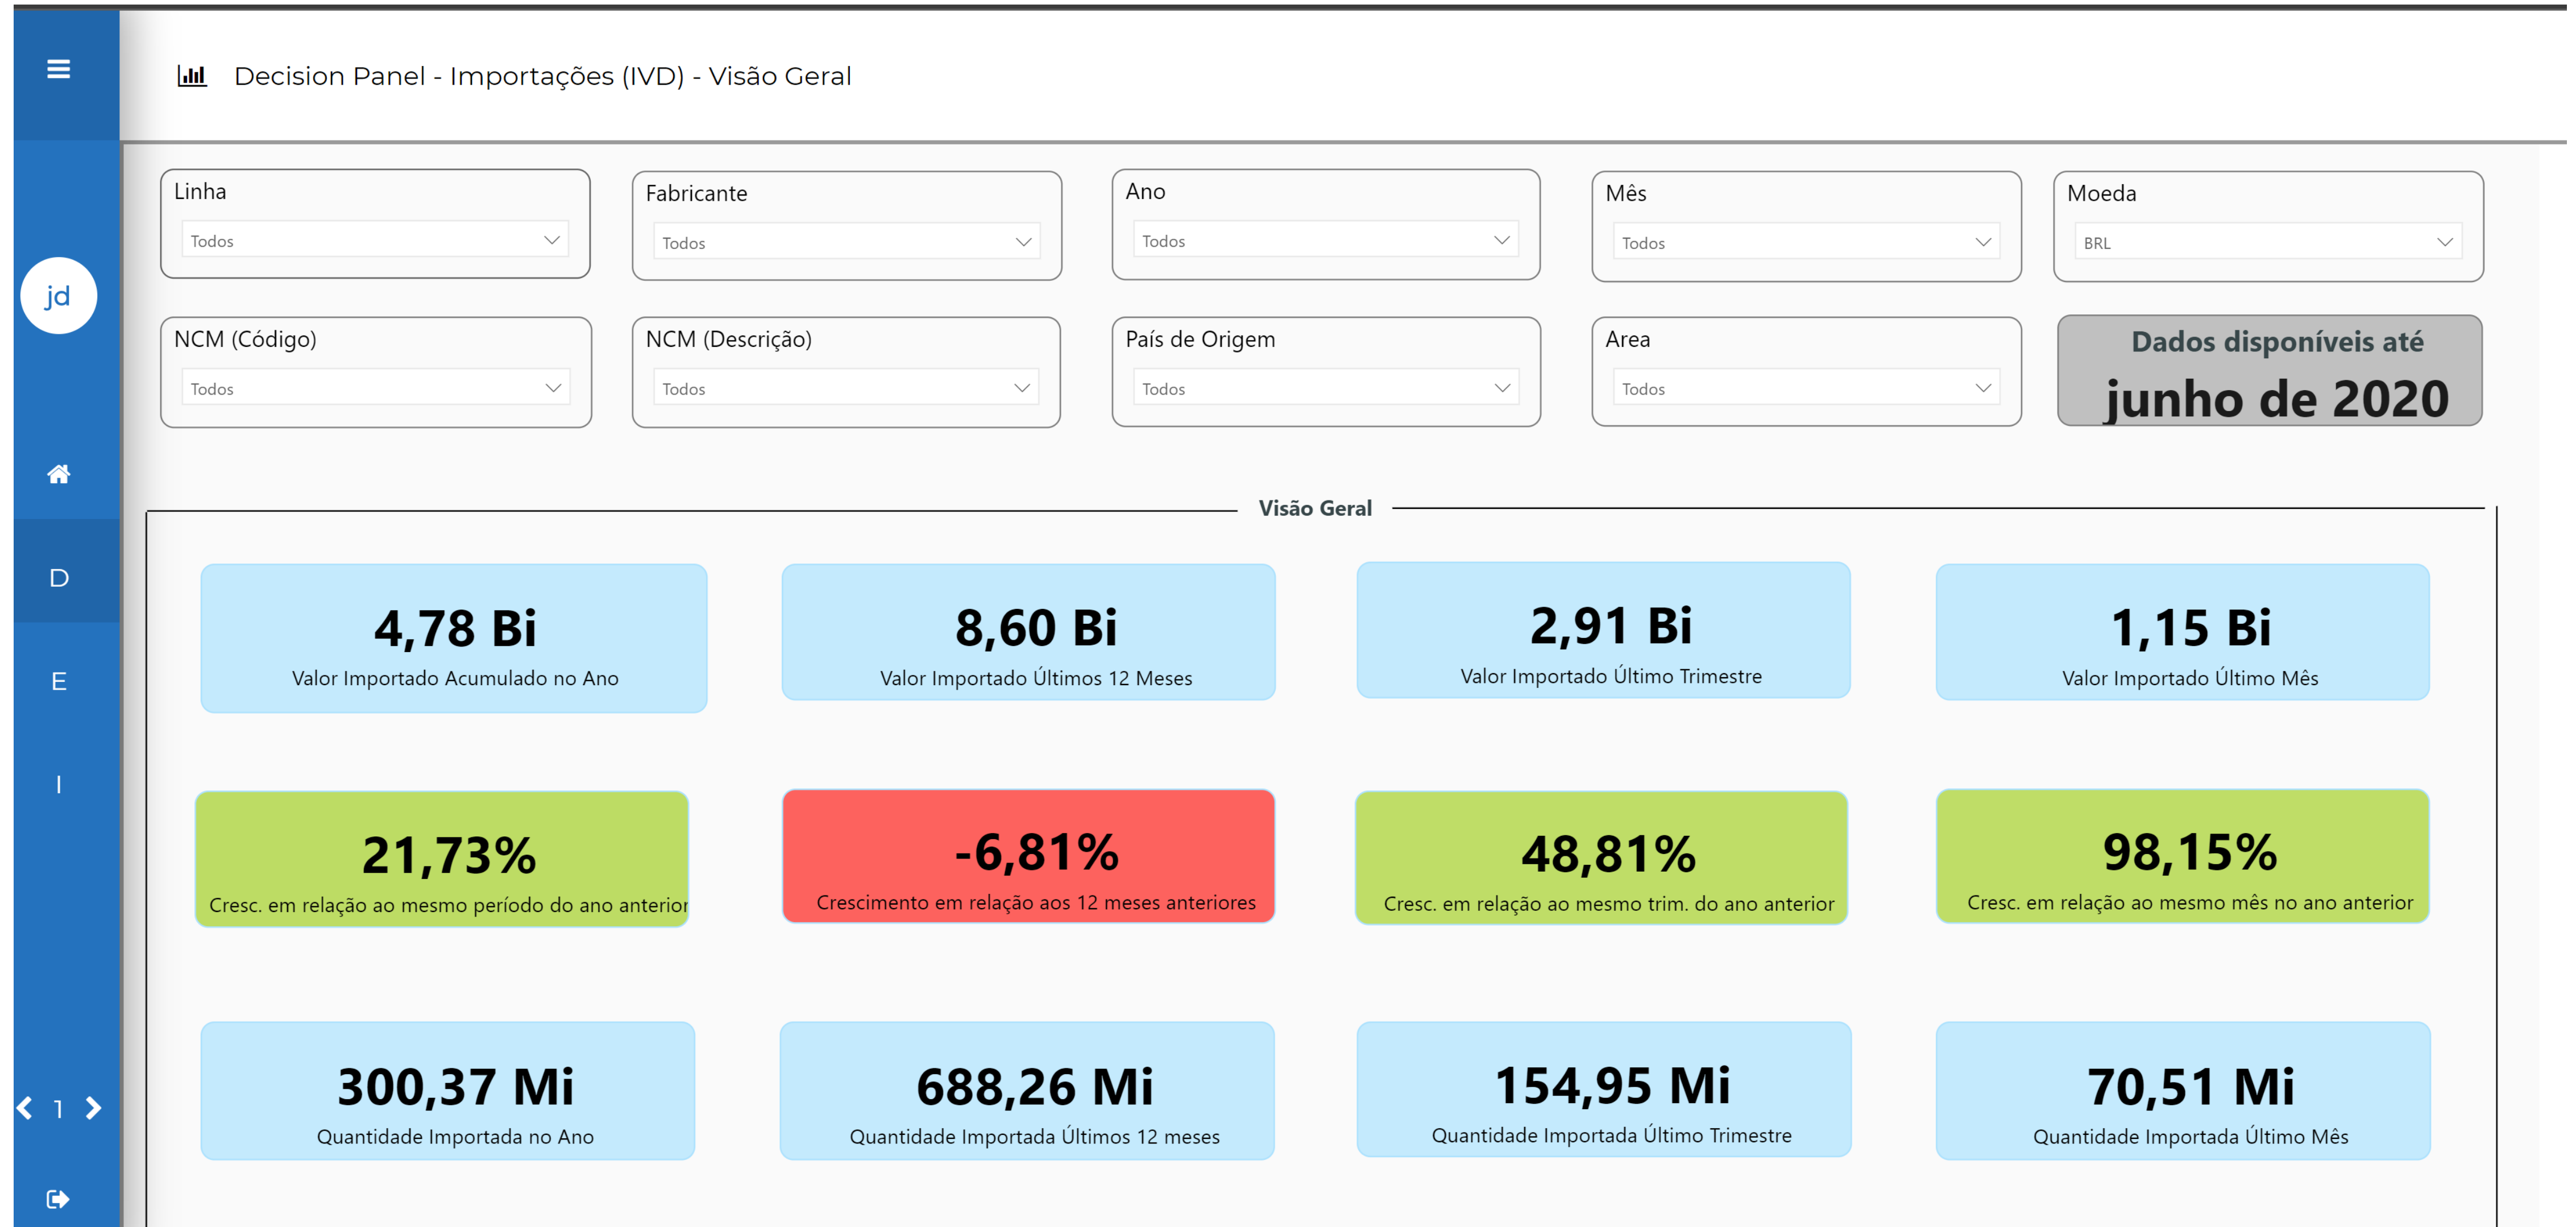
Decision Panel - Importações (IVD) - Visão Geral

jd

D

E

I

1

Linha
Todos

Fabricante
Todos

Ano
Todos

Mês
Todos

Moeda
BRL

NCM (Código)
Todos

NCM (Descrição)
Todos

País de Origem
Todos

Area
Todos

Dados disponíveis até
junho de 2020

Visão Geral

4,78 Bi
Valor Importado Acumulado no Ano

8,60 Bi
Valor Importado Últimos 12 Meses

2,91 Bi
Valor Importado Último Trimestre

1,15 Bi
Valor Importado Último Mês

21,73%
Cresc. em relação ao mesmo período do ano anterior

-6,81%
Crescimento em relação aos 12 meses anteriores

48,81%
Cresc. em relação ao mesmo trim. do ano anterior

98,15%
Cresc. em relação ao mesmo mês no ano anterior

300,37 Mi
Quantidade Importada no Ano

688,26 Mi
Quantidade Importada Últimos 12 meses

154,95 Mi
Quantidade Importada Último Trimestre

70,51 Mi
Quantidade Importada Último Mês